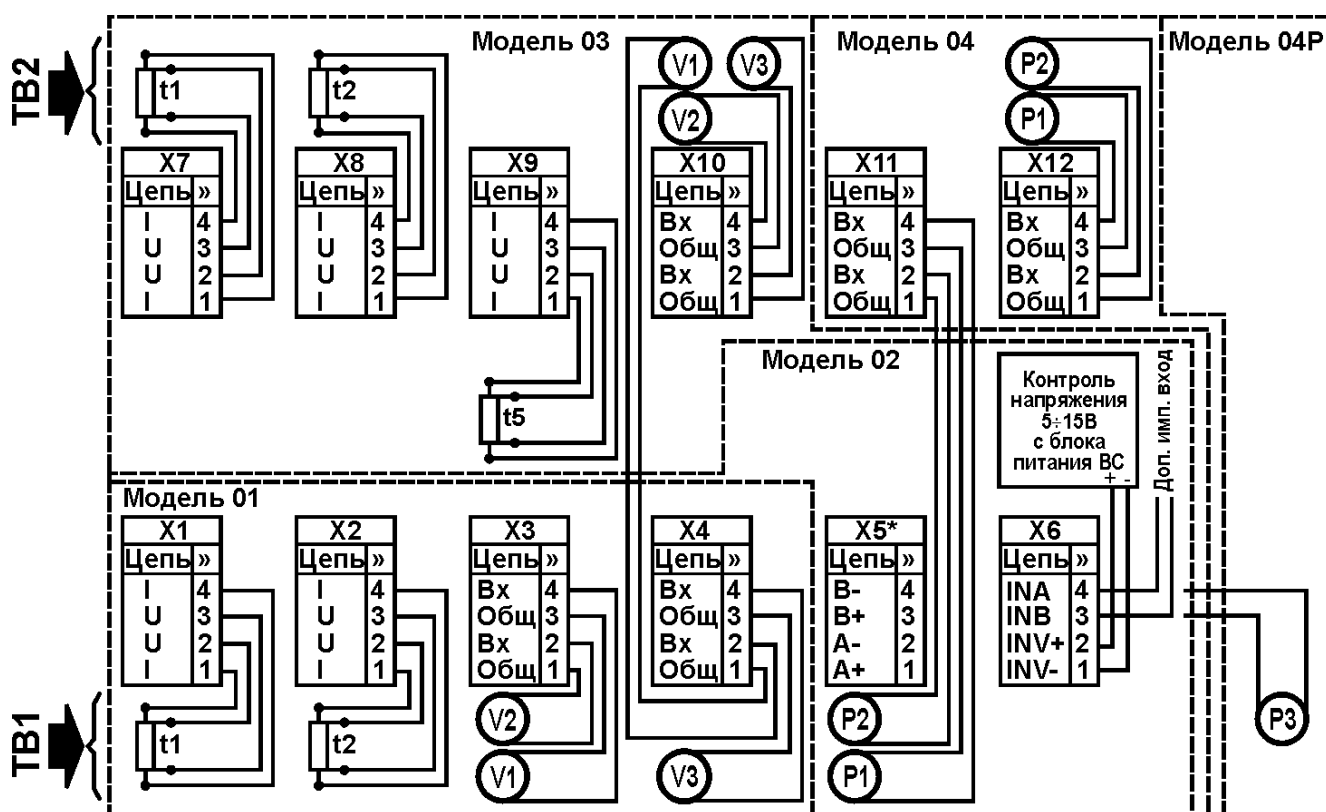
ТВ2

Модель 03

Модель 04

Модель 04Р

t1

t2

V1

V3

V2

P2

P1

| X7 | |
|---|---|
| Цепь | » |
| I | 4 |
| U | 3 |
| U | 2 |
| I | 1 |

| X8 | |
|---|---|
| Цепь | » |
| I | 4 |
| U | 3 |
| U | 2 |
| I | 1 |

| X9 | |
|---|---|
| Цепь | » |
| I | 4 |
| U | 3 |
| U | 2 |
| I | 1 |

| X10 | |
|---|---|
| Цепь | » |
| Вх | 4 |
| Общ | 3 |
| Вх | 2 |
| Общ | 1 |

| X11 | |
|---|---|
| Цепь | » |
| Вх | 4 |
| Общ | 3 |
| Вх | 2 |
| Общ | 1 |

| X12 | |
|---|---|
| Цепь | » |
| Вх | 4 |
| Общ | 3 |
| Вх | 2 |
| Общ | 1 |

Модель 02

Контроль напряжения 5÷15В с блока питания ВС + -

Доп. имп. вход

t5

Модель 01

| X1 | |
|---|---|
| Цепь | » |
| I | 4 |
| U | 3 |
| U | 2 |
| I | 1 |

| X2 | |
|---|---|
| Цепь | » |
| I | 4 |
| U | 3 |
| U | 2 |
| I | 1 |

| X3 | |
|---|---|
| Цепь | » |
| Вх | 4 |
| Общ | 3 |
| Вх | 2 |
| Общ | 1 |

| X4 | |
|---|---|
| Цепь | » |
| Вх | 4 |
| Общ | 3 |
| Вх | 2 |
| Общ | 1 |

| X5* | |
|---|---|
| Цепь | » |
| B- | 4 |
| B+ | 3 |
| A- | 2 |
| A+ | 1 |

| X6 | |
|---|---|
| Цепь | » |
| INA | 4 |
| INB | 3 |
| INV+ | 2 |
| INV- | 1 |

ТВ1

t1

t2

V2

V1

V3

P2

P1

P3